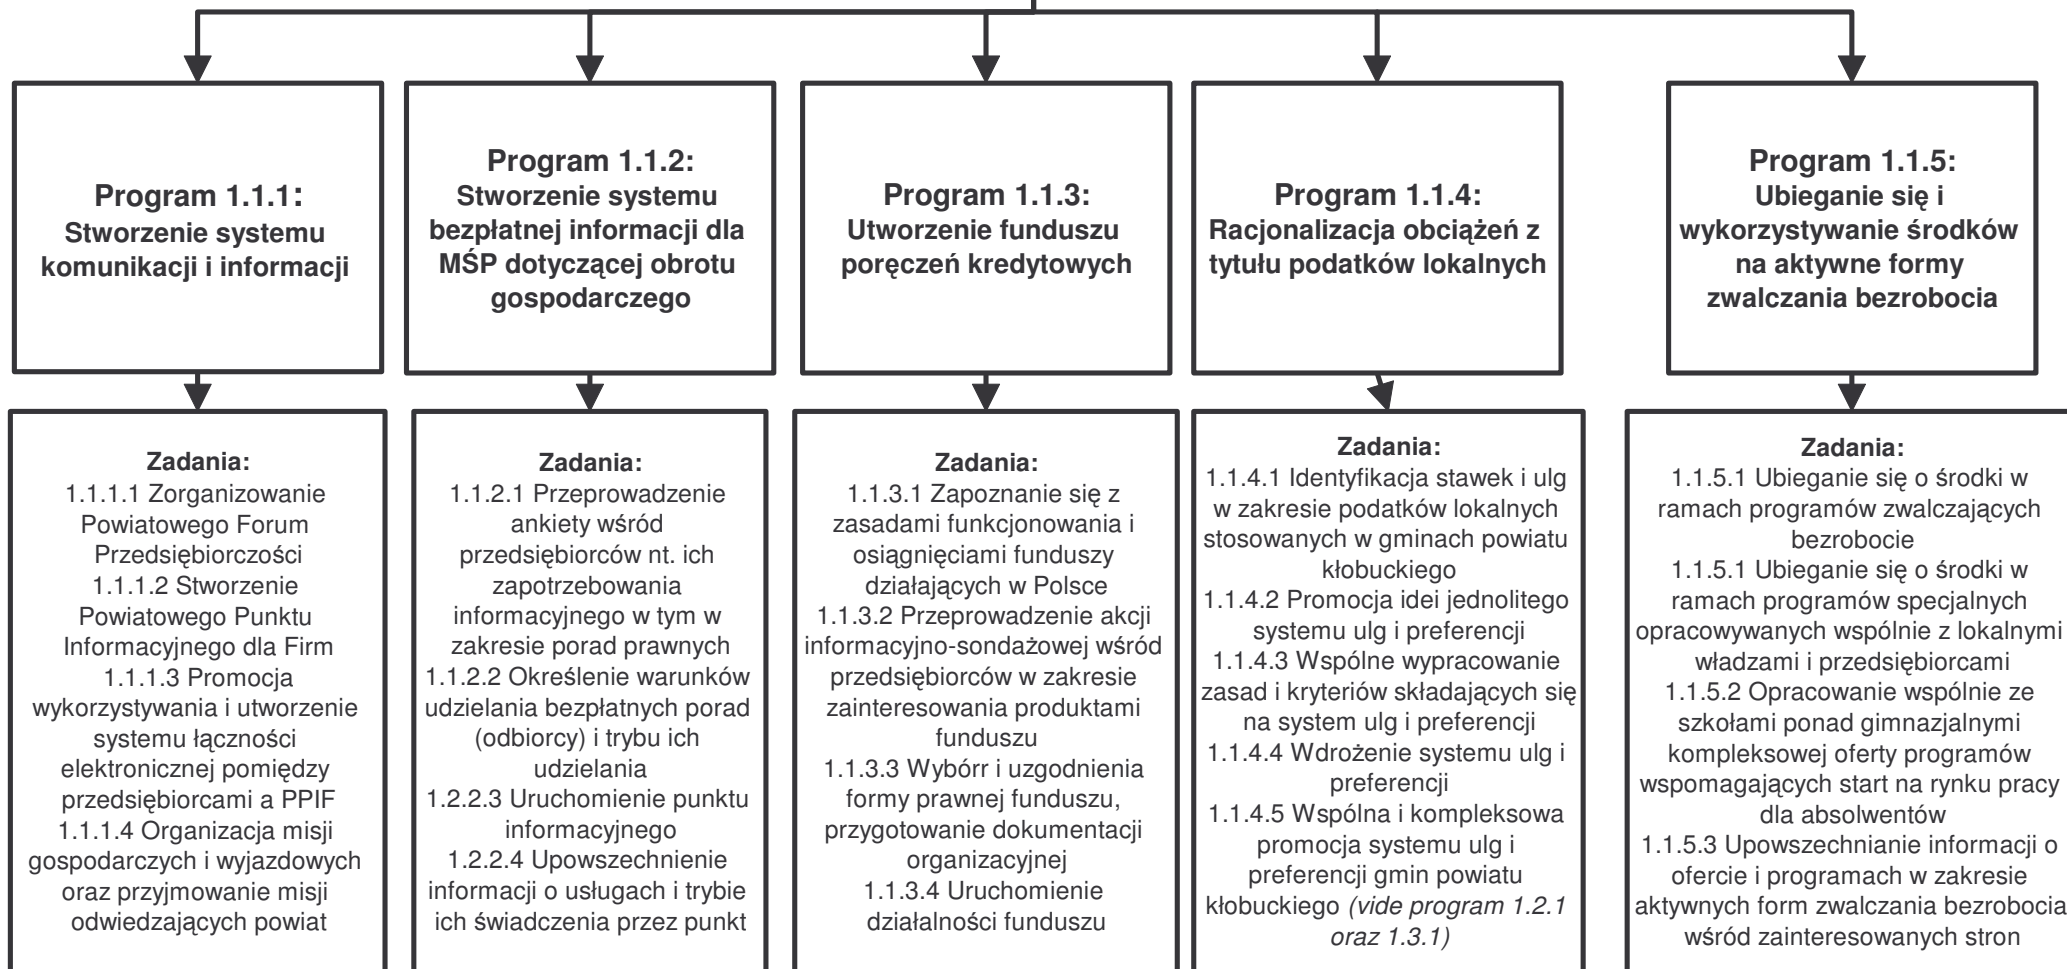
**Program 1.1.1: Stworzenie systemu komunikacji i informacji**

**Zadania:**
1.1.1.1 Zorganizowanie Powiatowego Forum Przedsiębiorczości
1.1.1.2 Stworzenie Powiatowego Punktu Informacyjnego dla Firm
1.1.1.3 Promocja wykorzystywania i utworzenie systemu łączności elektronicznej pomiędzy przedsiębiorcami a PPIF
1.1.1.4 Organizacja misji gospodarczych i wyjazdowych oraz przyjmowanie misji odwiedzających powiat

**Program 1.1.2: Stworzenie systemu bezpłatnej informacji dla MŚP dotyczącej obrotu gospodarczego**

**Zadania:**
1.1.2.1 Przeprowadzenie ankiety wśród przedsiębiorców nt. ich zapotrzebowania informacyjnego w tym w zakresie porad prawnych
1.1.2.2 Określenie warunków udzielania bezpłatnych porad (odbiorcy) i trybu ich udzielania
1.2.2.3 Uruchomienie punktu informacyjnego
1.2.2.4 Upowszechnienie informacji o usługach i trybie ich świadczenia przez punkt

**Program 1.1.3: Utworzenie funduszu poręczeń kredytowych**

**Zadania:**
1.1.3.1 Zapoznanie się z zasadami funkcjonowania i osiągnięciami funduszy działających w Polsce
1.1.3.2 Przeprowadzenie akcji informacyjno-sondażowej wśród przedsiębiorców w zakresie zainteresowania produktami funduszu
1.1.3.3 Wybórr i uzgodnienia formy prawnej funduszu, przygotowanie dokumentacji organizacyjnej
1.1.3.4 Uruchomienie działalności funduszu

**Program 1.1.4: Racjonalizacja obciążeń z tytułu podatków lokalnych**

**Zadania:**
1.1.4.1 Identyfikacja stawek i ulg w zakresie podatków lokalnych stosowanych w gminach powiatu kłobuckiego
1.1.4.2 Promocja idei jednolitego systemu ulg i preferencji
1.1.4.3 Wspólne wypracowanie zasad i kryteriów składających się na system ulg i preferencji
1.1.4.4 Wdrożenie systemu ulg i preferencji
1.1.4.5 Wspólna i kompleksowa promocja systemu ulg i preferencji gmin powiatu kłobuckiego *(vide program 1.2.1 oraz 1.3.1)*

**Program 1.1.5: Ubieganie się i wykorzystywanie środków na aktywne formy zwalczania bezrobocia**

**Zadania:**
1.1.5.1 Ubieganie się o środki w ramach programów zwalczających bezrobocie
1.1.5.1 Ubieganie się o środki w ramach programów specjalnych opracowywanych wspólnie z lokalnymi władzami i przedsiębiorcami
1.1.5.2 Opracowanie wspólnie ze szkołami ponad gimnazjalnymi kompleksowej oferty programów wspomagających start na rynku pracy dla absolwentów
1.1.5.3 Upowszechnianie informacji o ofercie i programach w zakresie aktywnych form zwalczania bezrobocia wśród zainteresowanych stron